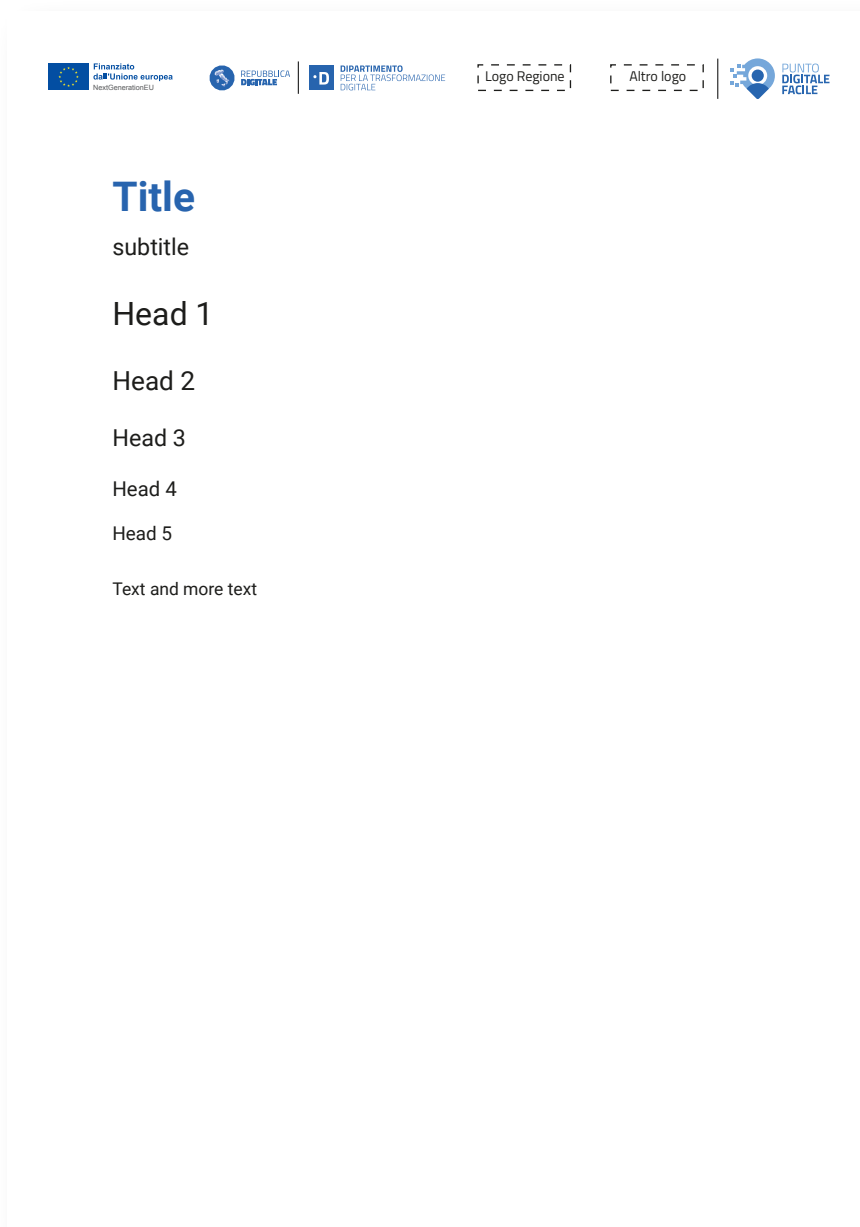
Finanziato dall'Unione europea
NextGenerationEU

REPUBBLICA DIGITALE

DIPARTIMENTO PER LA TRASFORMAZIONE DIGITALE

Logo Regione

Altro logo

PUNTO DIGITALE FACILE

Title

subtitle

Head 1

Head 2

Head 3

Head 4

Head 5

Text and more text